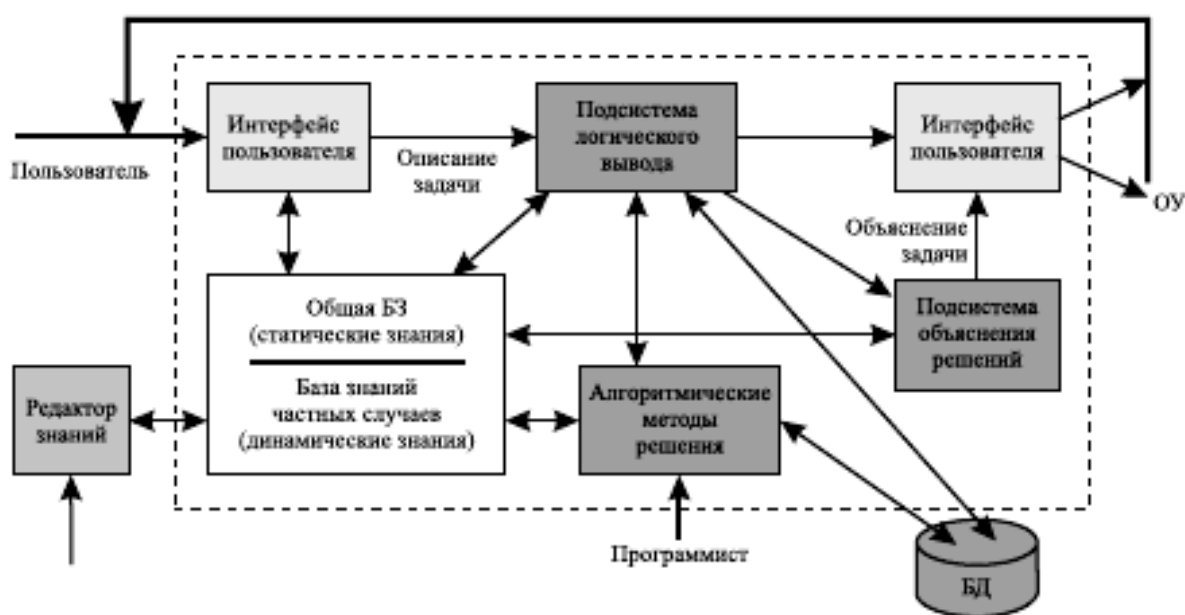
Интерфейс пользователя

Пользователь

Описание задачи

Подсистема логического вывода

Интерфейс пользователя

ОУ

Объяснение задачи

Общая БЗ (статические знания)

База знаний частных случаев (динамические знания)

Подсистема объяснения решений

Редактор знаний

Алгоритмические методы решения

Программист

БД